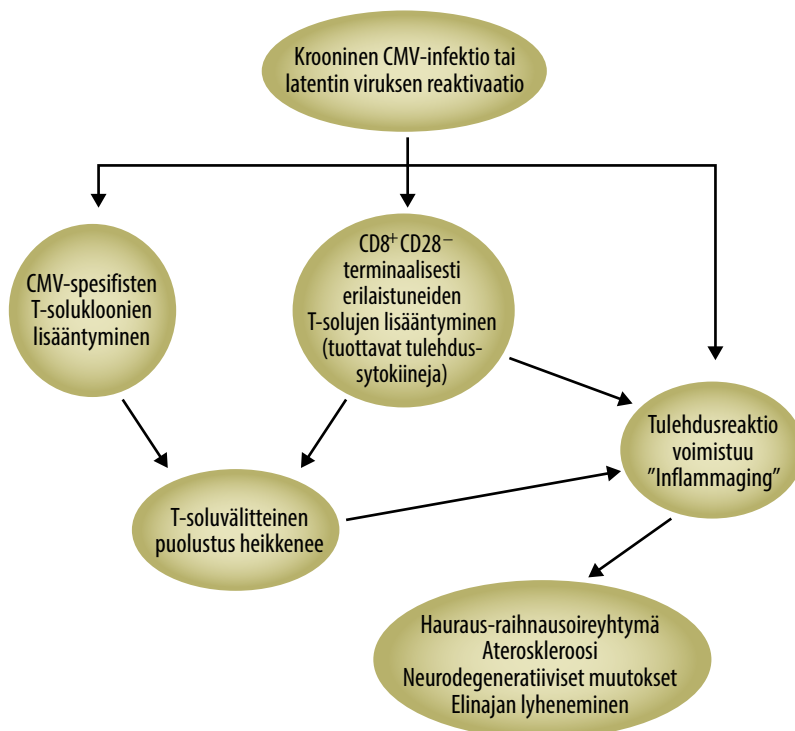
Krooninen CMV-infektio tai latentin viruksen reaktivaatio

CMV-spesifisten T-solukloonien lisääntyminen

$CD8^{+}$ $CD28^{-}$ terminaalisesti erilaistuneiden T-solujen lisääntyminen (tuottavat tulehdussytokiineja)

Tulehdusreaktio voimistuu ”Inflammaging”

T-soluvälitteinen puolustus heikkenee

Hauraus-raihnausoireyhtymä
Ateroskleroosi
Neurodegeneratiiviset muutokset
Elinajan lyheneminen